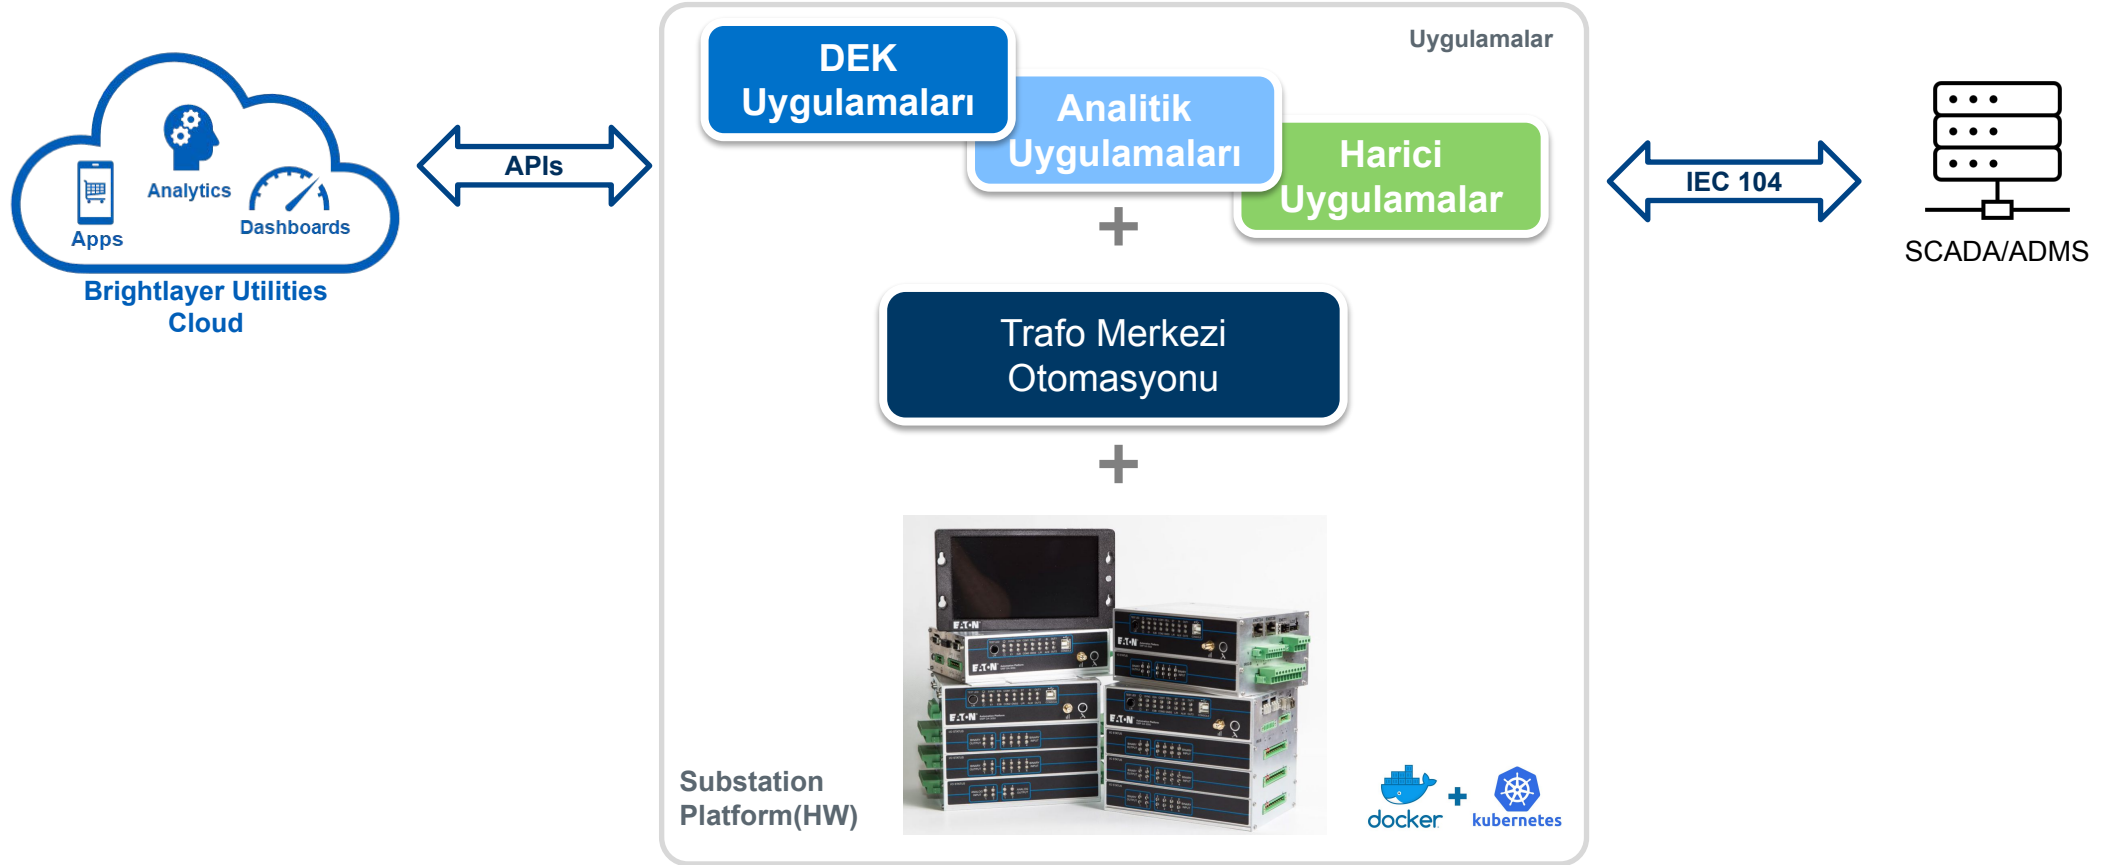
Analytics
Apps
Dashboards
Brightlayer Utilities Cloud

APIs

Uygulamalar

DEK Uygulamaları

Analitik Uygulamaları

Harici Uygulamalar

+

Trafo Merkezi Otomasyonu

+

Substation Platform(HW)

docker + kubernetes

IEC 104

SCADA/ADMS